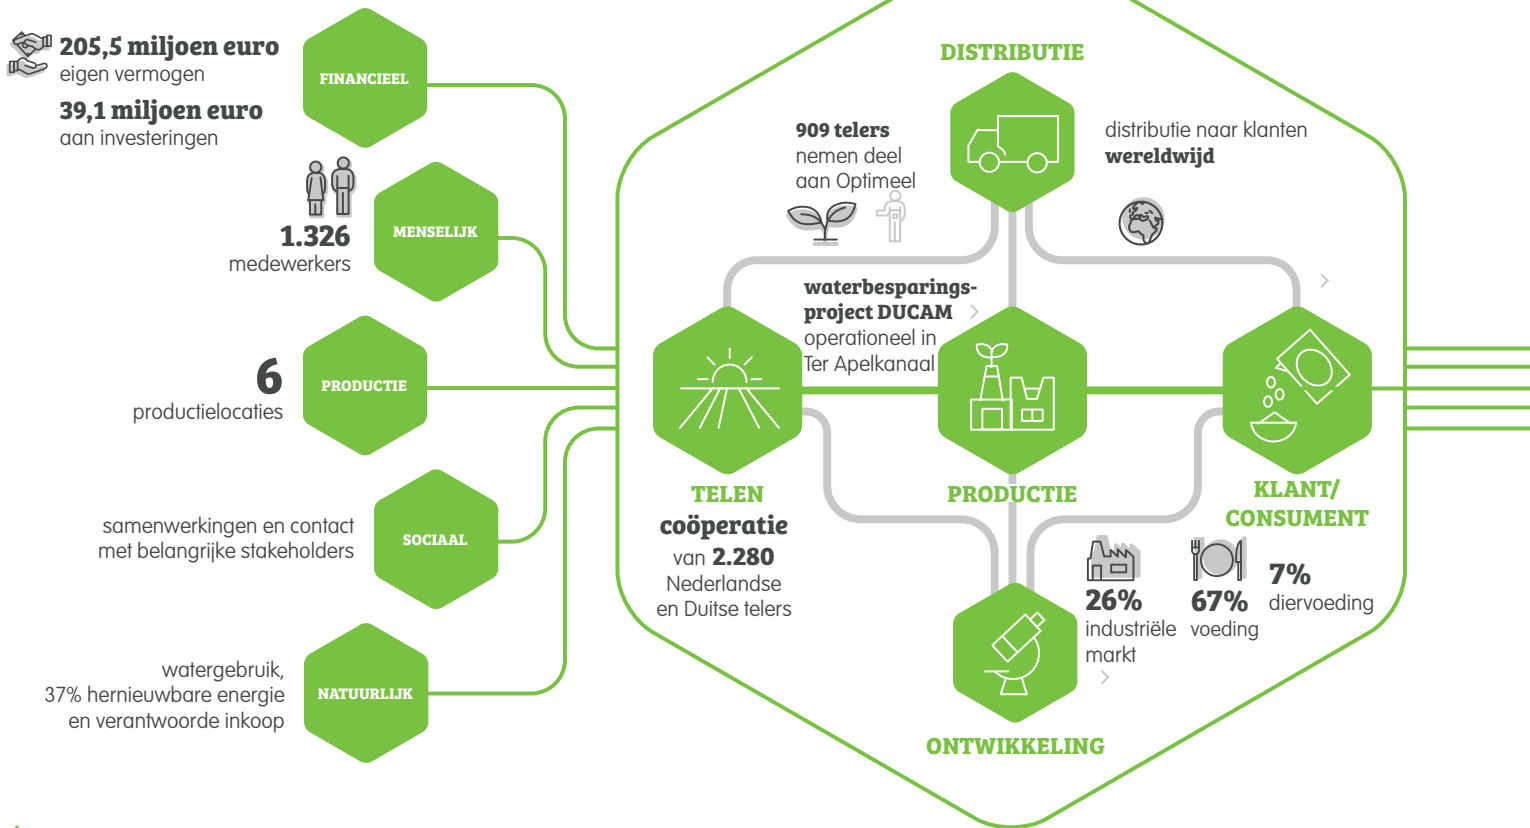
205,5 miljoen euro
eigen vermogen

39,1 miljoen euro
aan investeringen

FINANCIEEL

1.326
medewerkers

MENSELIJK

6
productielocaties

PRODUCTIE

samenwerkingen en contact met belangrijke stakeholders

SOCIAAL

watergebruik,
37% hernieuwbare energie en verantwoorde inkoop

NATUURLIJK

DISTRIBUTIE

909 telers
nemen deel aan Optimeel

distributie naar klanten
wereldwijd

waterbesparingsproject DUCAM
operationeel in Ter Apelkanaal

TELEN
coöperatie
van 2.280
Nederlandse en Duitse telers

PRODUCTIE

KLANT/ CONSUMENT

26%
industriële markt

67%
voeding

7%
diervoeding

ONTWIKKELING